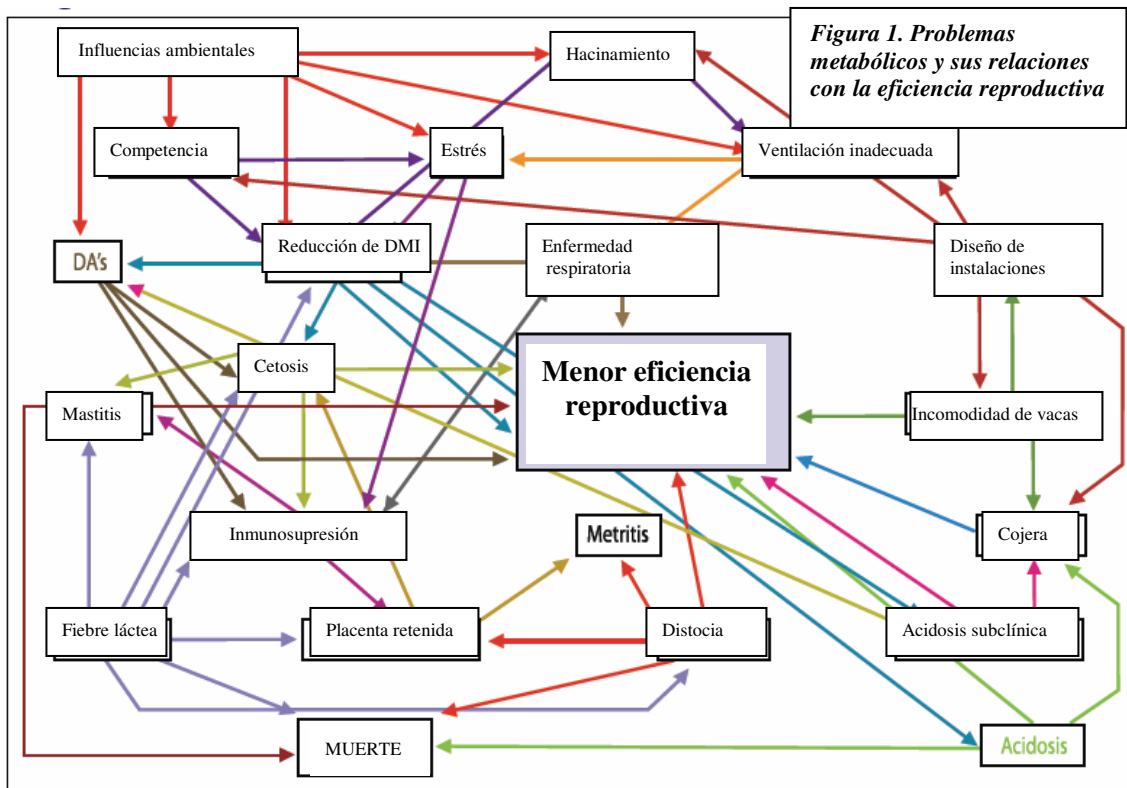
Figura 1. Problemas metabólicos y sus relaciones con la eficiencia reproductiva

Influencias ambientales

Hacinamiento

Competencia

Estrés

Ventilación inadecuada

DA's

Reducción de DMI

Enfermedad respiratoria

Diseño de instalaciones

Cetosis

Menor eficiencia reproductiva

Mastitis

Incomodidad de vacas

Inmunosupresión

Metritis

Cojera

Fiebre láctea

Placenta retenida

Distocia

Acidosis subclínica

MUERTE

Acidosis